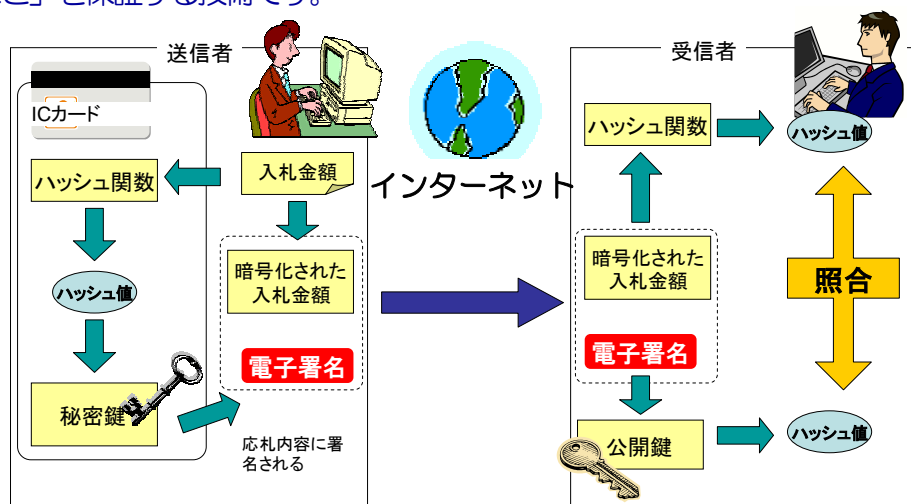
こと」を保証する技術です。

送信者

ICカード

ハッシュ関数

入札金額

ハッシュ値

暗号化された入札金額

電子署名

秘密鍵

応札内容に署名される

インターネット

受信者

ハッシュ関数

ハッシュ値

暗号化された入札金額

照合

電子署名

公開鍵

ハッシュ値